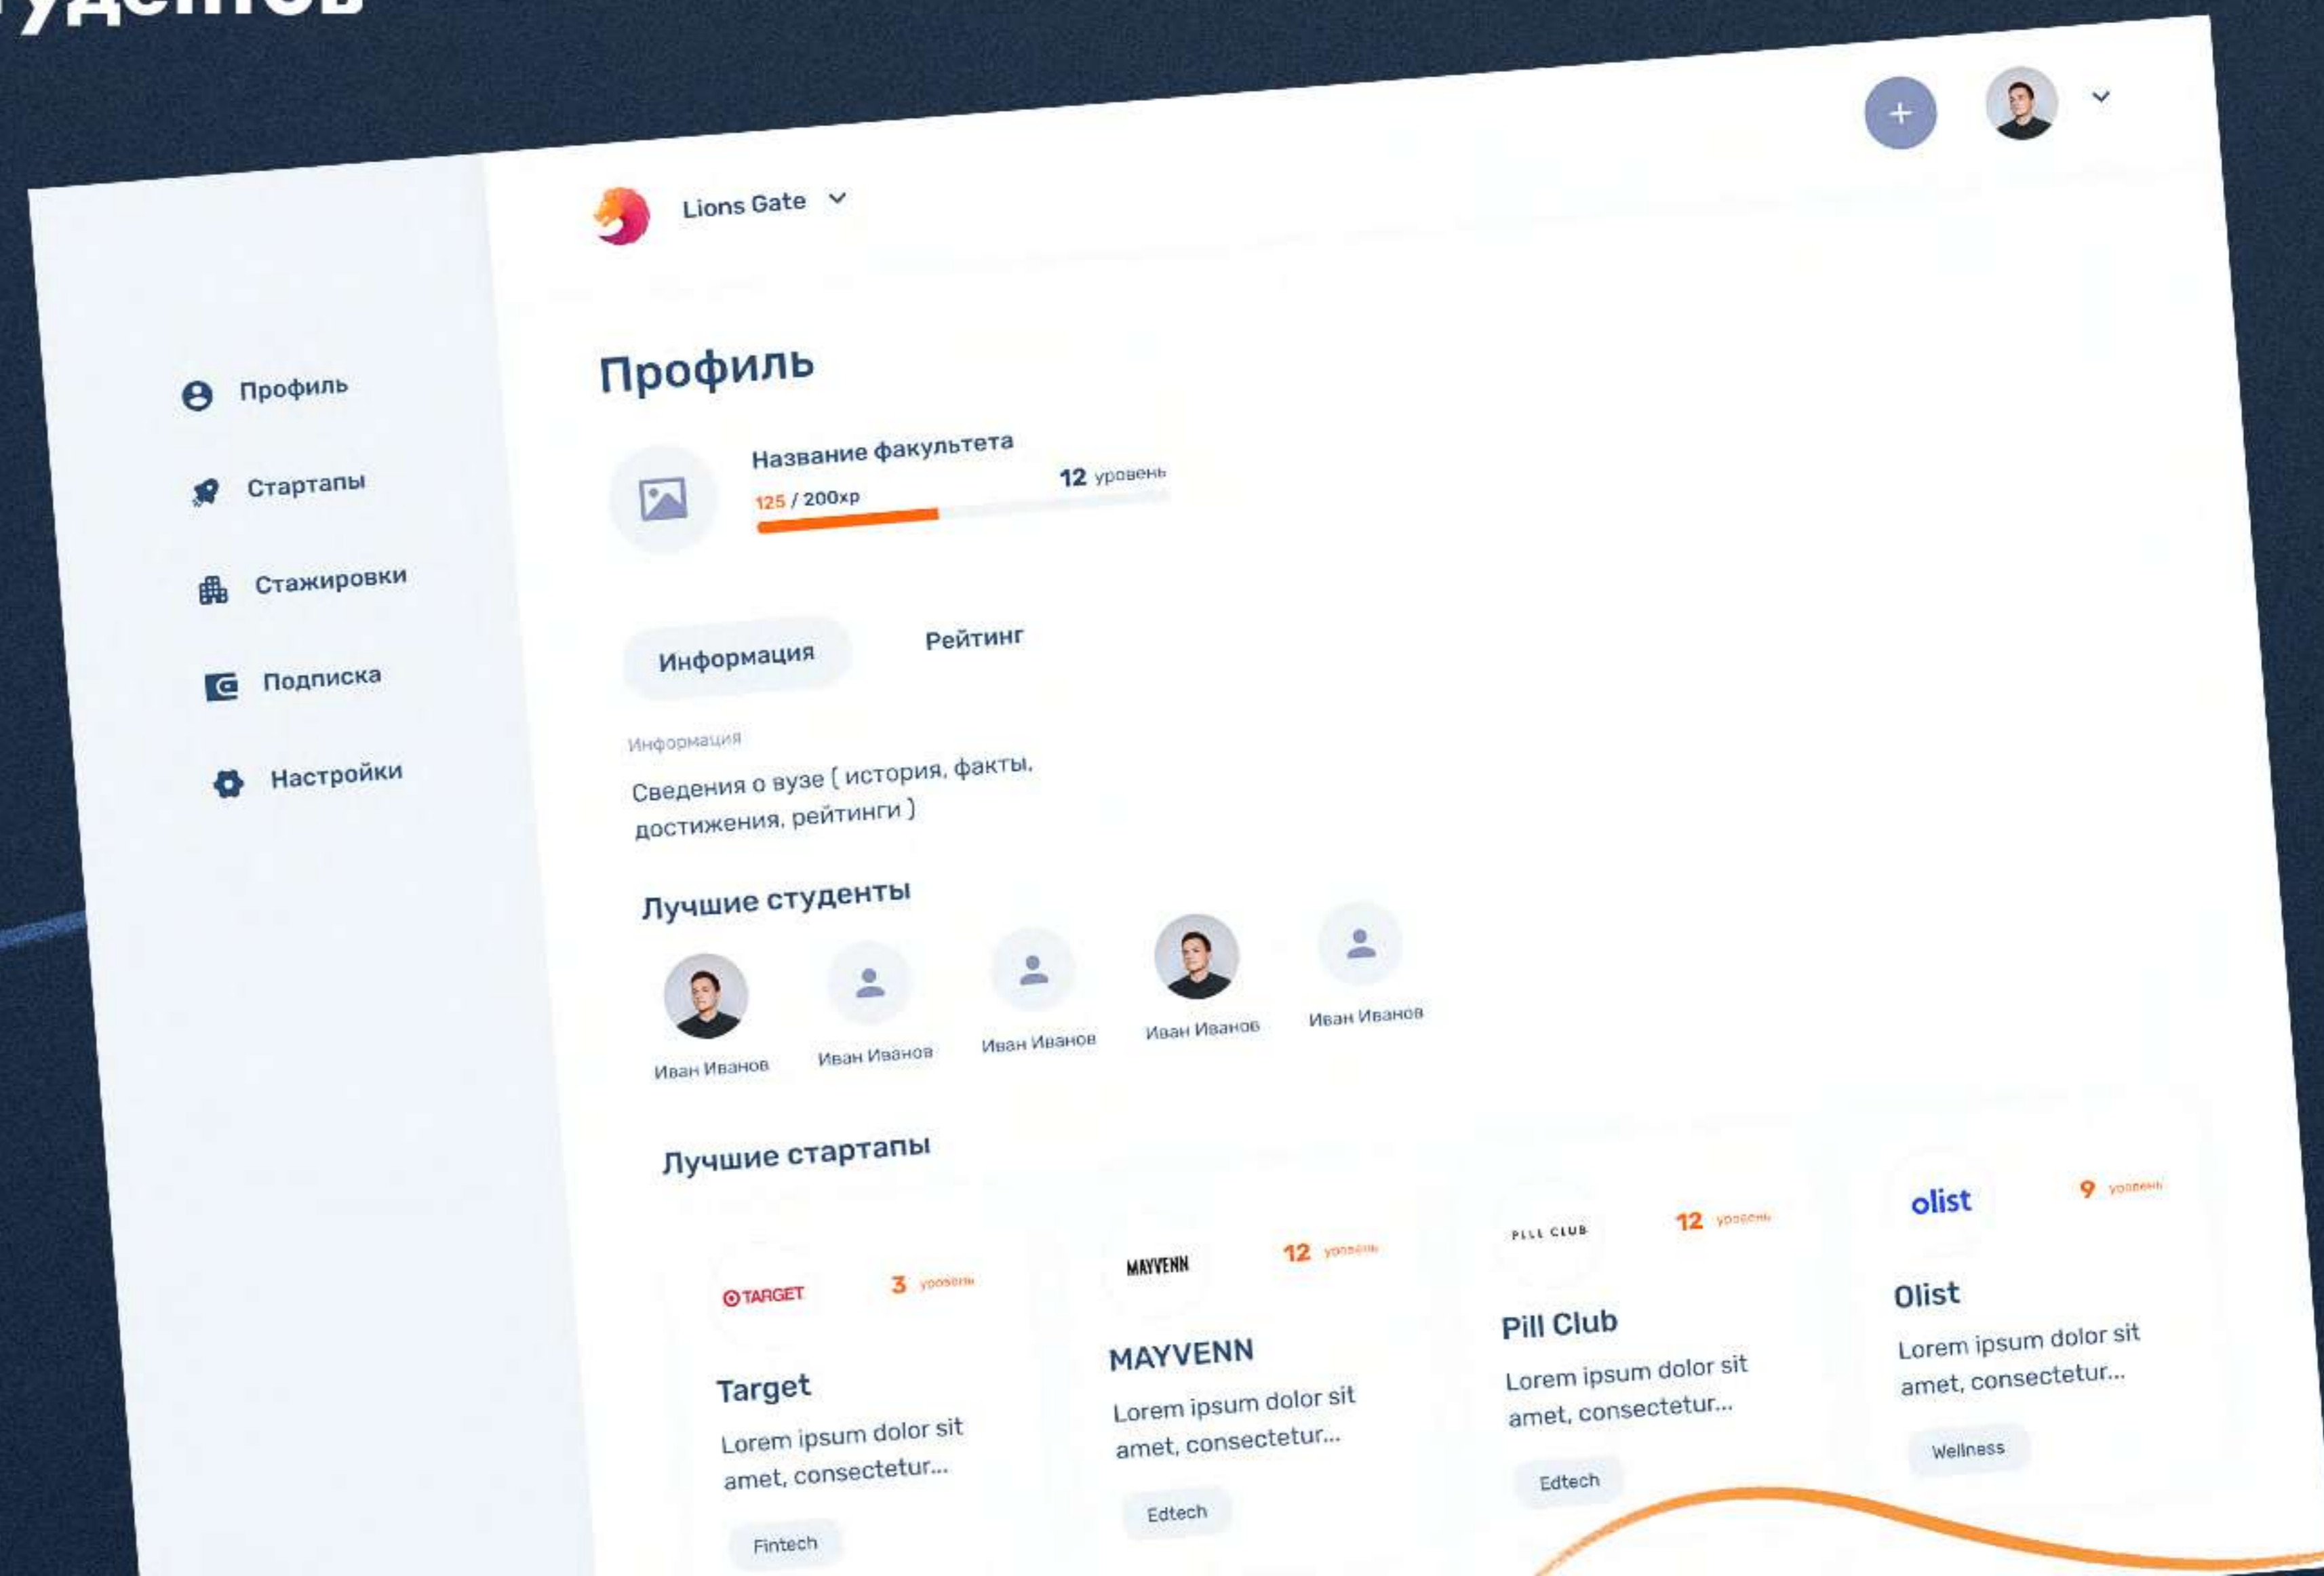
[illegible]удентов

+

Lions Gate

Профиль

Стартапы

Стажировки

Подписка

Настройки

Профиль

Название факультета

125 / 200xp

12 уровень

Информация

Рейтинг

Информация

Сведения о вузе ( история, факты, достижения, рейтинги )

Лучшие студенты

Иван Иванов

Иван Иванов

Иван Иванов

Иван Иванов

Иван Иванов

Лучшие стартапы

TARGET

3 уровень

Target

Lorem ipsum dolor sit amet, consectetur...

Fintech

MAYVENN

12 уровень

MAYVENN

Lorem ipsum dolor sit amet, consectetur...

Edtech

PILL CLUB

12 уровень

Pill Club

Lorem ipsum dolor sit amet, consectetur...

Edtech

olist

9 уровень

Olist

Lorem ipsum dolor sit amet, consectetur...

Wellness